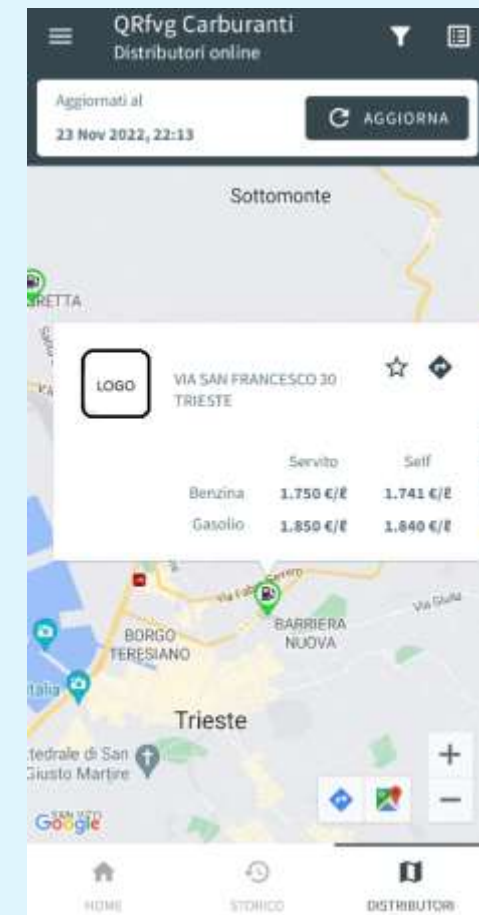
QRfvg Carburanti
Distributori online

Aggiornati al
23 Nov 2022, 22:13

AGGIORNA

Sottomonte

RETTA

LOGO

VIA SAN FRANCESCO 30
TRIESTE

| | Servito | Self |
|---|---|---|
| Benzina | 1.750 €/ℓ | 1.741 €/ℓ |
| Gasolio | 1.850 €/ℓ | 1.840 €/ℓ |

Via Fabio Severo
Via Giulia
BARRIERA NUOVA
BORGO TERESIANO
talia
Trieste
tedrale di San Giusto Martire
SAN VITO
Google

+
−

HOME
STORICO
DISTRIBUTORI